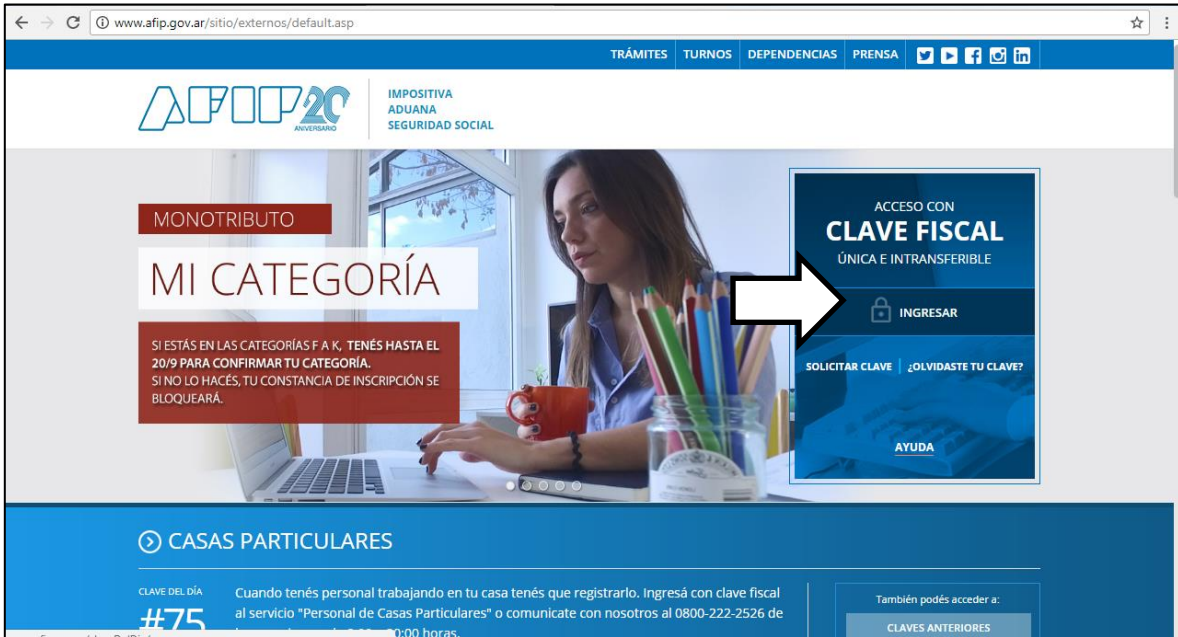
www.afip.gov.ar/sitio/externos/default.asp

TRÁMITES | TURNOS | DEPENDENCIAS | PRENSA

AFIP 20 ANIVERSARIO

IMPOSITIVA
ADUANA
SEGURIDAD SOCIAL

MONOTRIBUTO

MI CATEGORÍA

SI ESTÁS EN LAS CATEGORÍAS F A K, TENÉS HASTA EL 20/9 PARA CONFIRMAR TU CATEGORÍA.
SI NO LO HACÉS, TU CONSTANCIA DE INSCRIPCIÓN SE BLOQUEARÁ.

ACCESO CON
CLAVE FISCAL
ÚNICA E INTRANSFERIBLE

INGRESAR

SOLICITAR CLAVE | ¿OLVIDASTE TU CLAVE?

AYUDA

CASAS PARTICULARES

CLAVE DEL DÍA
#75

Cuando tenés personal trabajando en tu casa tenés que registrarlo. Ingresá con clave fiscal al servicio "Personal de Casas Particulares" o comunicate con nosotros al 0800-222-2526 de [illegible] 0:00 horas.

También podés acceder a:

CLAVES ANTERIORES